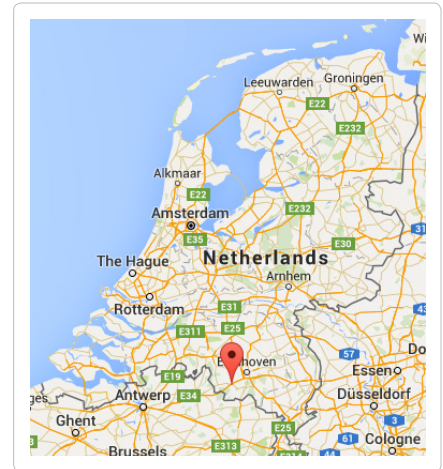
Wi
Leeuwarden
Groningen
E22
E232
Alkmaar
E22
Amsterdam
E232
E35
E30
31
The Hague
Netherlands
Arnhem
Rotterdam
E31
E311
E25
43
Eindhoven
57
Do
E19
Essen
ges
Antwerp
E34
Düsseldorf
Ghent
61
Cologne
E313
E25
Brussels
3